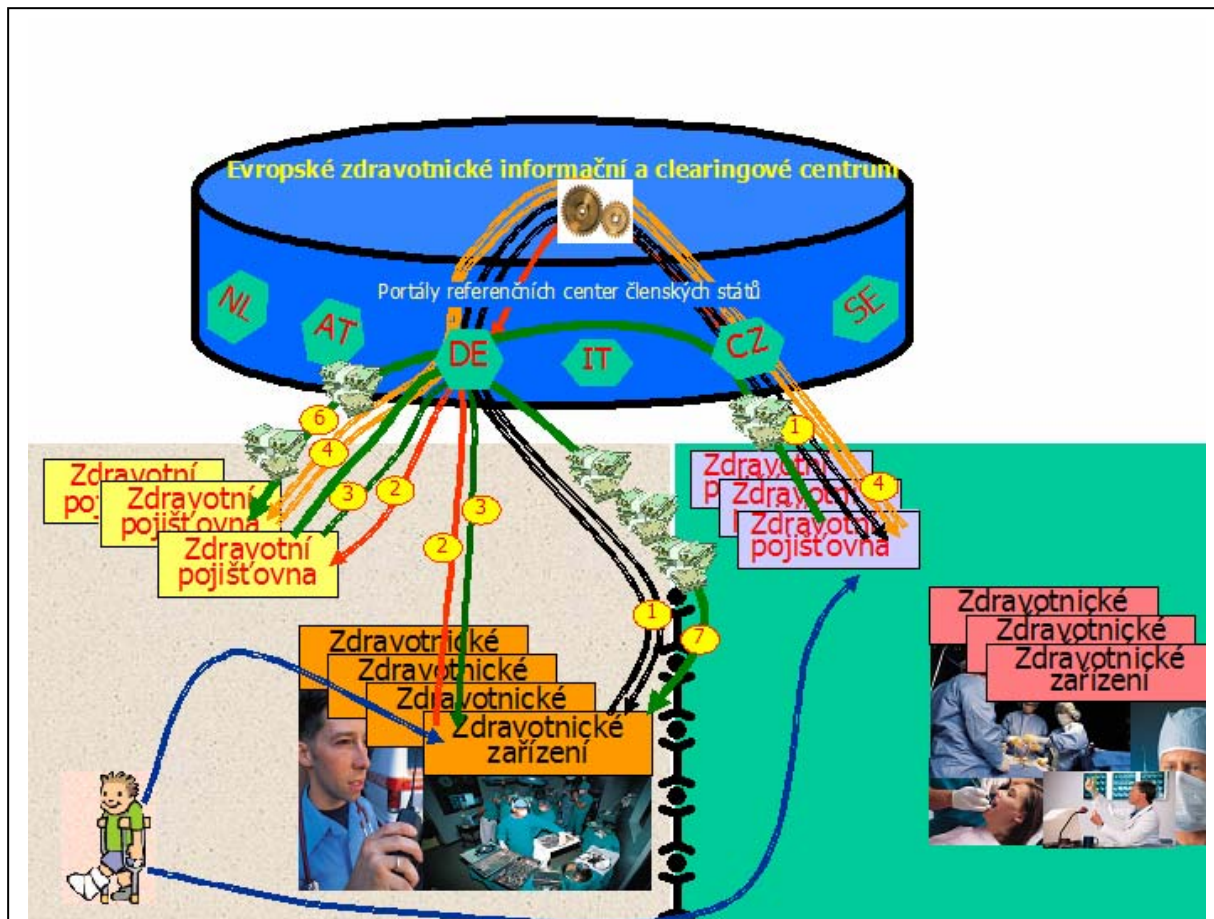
Evropské zdravotnické informační a clearingové centrum

Portály referenčních center členských států

NL

AT

DE

IT

CZ

SE

6

4

3

2

2

3

1

4

1

7

Zdravotní poj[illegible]

Zdravotní pojišťovna

Zdravotní pojišťovna

Zdravotní p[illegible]

Zdravotní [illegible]

Zdravotní pojišťovna

Zdravotnické

Zdravotnické

Zdravotnické

Zdravotnické zařízení

Zdravotnické

Zdravotnické

Zdravotnické zařízení